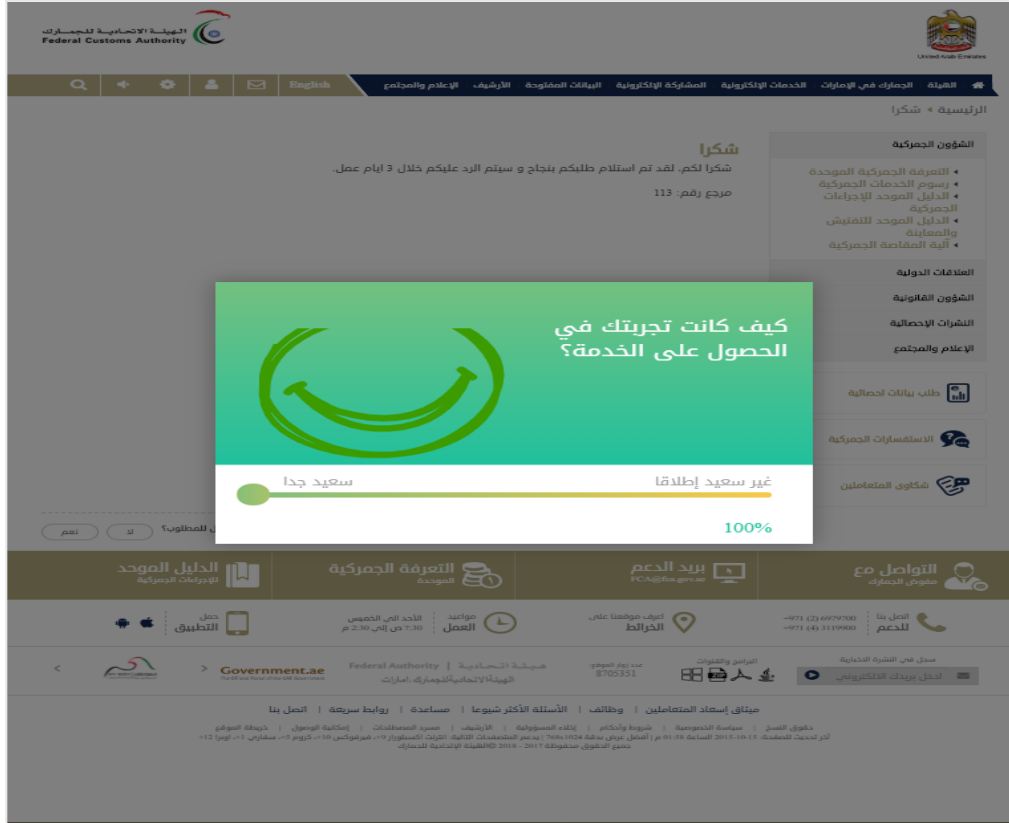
الهيئة الاتحادية للجمارك
Federal Customs Authority

United Arab Emirates

English

الهيئة | الجمارك في الإمارات | الخدمات الإلكترونية | المشاركة الإلكترونية | البيانات المفتوحة | الأرشيف | الإعلام والمجتمع

الرئيسية ◂ شكرا

شكرا
شكرا لكم. لقد تم استلام طلبكم بنجاح و سيتم الرد عليكم خلال 3 ايام عمل.

مرجع رقم: 113

الشؤون الجمركية
◂ التعرفة الجمركية الموحدة
◂ رسوم الخدمات الجمركية
◂ الدليل الموحد للإجراءات الجمركية
◂ الدليل الموحد للتفتيش والمعاينة
◂ آلية المقاصة الجمركية

العلاقات الدولية
الشؤون القانونية
النشرات الإحصائية
الإعلام والمجتمع

طلب بيانات احصائية
الاستفسارات الجمركية
شكاوى المتعاملين

كيف كانت تجربتك في الحصول على الخدمة؟

غير سعيد إطلاقا
سعيد جدا

100%

للمطلوب؟
لا
نعم

التواصل مع مفوض الجمارك
بريد الدعم FCA@fca.gov.ae
التعرفة الجمركية الموحدة
الدليل الموحد للإجراءات الجمركية

اتصل بنا للدعم
+971 (2) 6979700
+971 (4) 3119900

اعرف موقعنا على الخرائط

مواعيد العمل
الأحد الى الخميس
7:30 ص إلى 2:30 م

حمل التطبيق

سجل في النشرة الاخبارية
ادخل بريدك الالكتروني

البرامج والقنوات

عدد زوار الموقع
8705351

Federal Authority | هيئة اتحادية
الهيئة الاتحادية للجمارك ،امارات

Government.ae

ميثاق إسعاد المتعاملين | وظائف | الأسئلة الأكثر شيوعا | مساعدة | روابط سريعة | اتصل بنا

حقوق النسخ | سياسة الخصوصية | شروط وأحكام | إخلاء المسؤولية | الأرشيف | مصدر المصطلحات | إمكانية الوصول | خريطة الموقع
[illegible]
جميع الحقوق محفوظة 2017 - 2018 ©الهيئة الاتحادية للجمارك